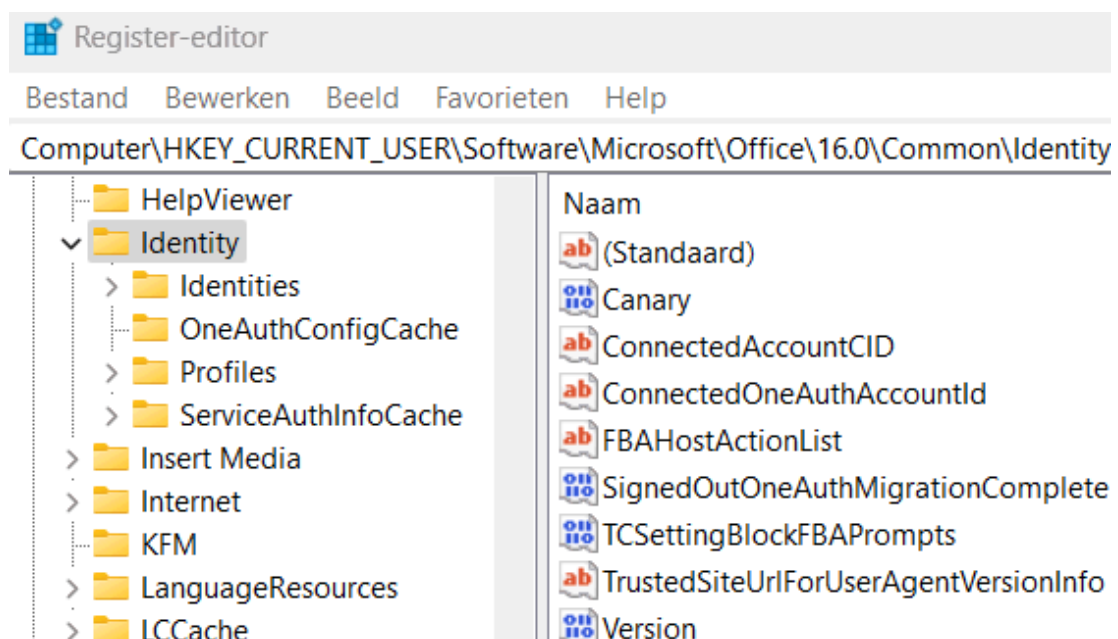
Register-editor

Bestand Bewerken Beeld Favorieten Help

Computer\HKEY_CURRENT_USER\Software\Microsoft\Office\16.0\Common\Identity

HelpViewer
Identity
Identities
OneAuthConfigCache
Profiles
ServiceAuthInfoCache
Insert Media
Internet
KFM
LanguageResources
LCCache

Naam
(Standaard)
Canary
ConnectedAccountCID
ConnectedOneAuthAccountId
FBAHostActionList
SignedOutOneAuthMigrationComplete
TCSettingBlockFBAPrompts
TrustedSiteUrlForUserAgentVersionInfo
Version